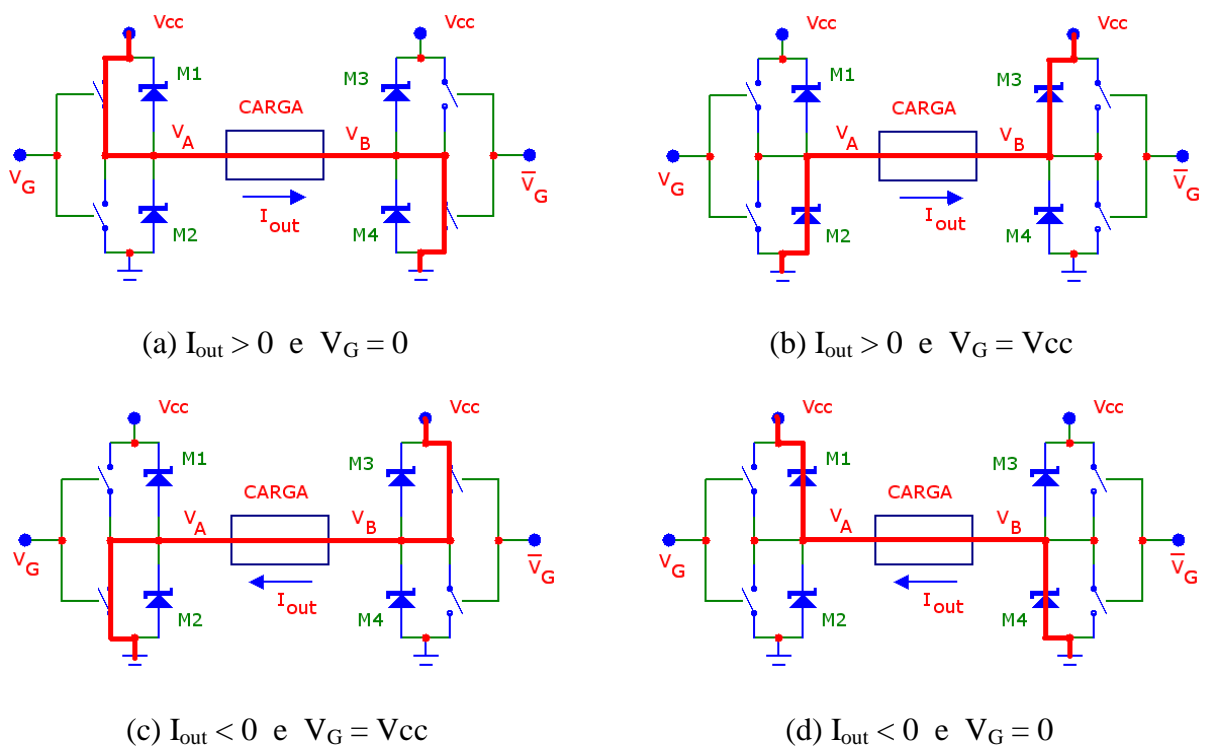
Vcc
M1
$V_G$
$V_A$
CARGA
$I_{out}$
M2
Vcc
M3
$V_B$
$\overline{V}_G$
M4

(a) $I_{out} > 0$ e $V_G = 0$

Vcc
M1
$V_G$
$V_A$
CARGA
$I_{out}$
M2
Vcc
M3
$V_B$
$\overline{V}_G$
M4

(b) $I_{out} > 0$ e $V_G = Vcc$

Vcc
M1
$V_G$
$V_A$
CARGA
$I_{out}$
M2
Vcc
M3
$V_B$
$\overline{V}_G$
M4

(c) $I_{out} < 0$ e $V_G = Vcc$

Vcc
M1
$V_G$
$V_A$
CARGA
$I_{out}$
M2
Vcc
M3
$V_B$
$\overline{V}_G$
M4

(d) $I_{out} < 0$ e $V_G = 0$